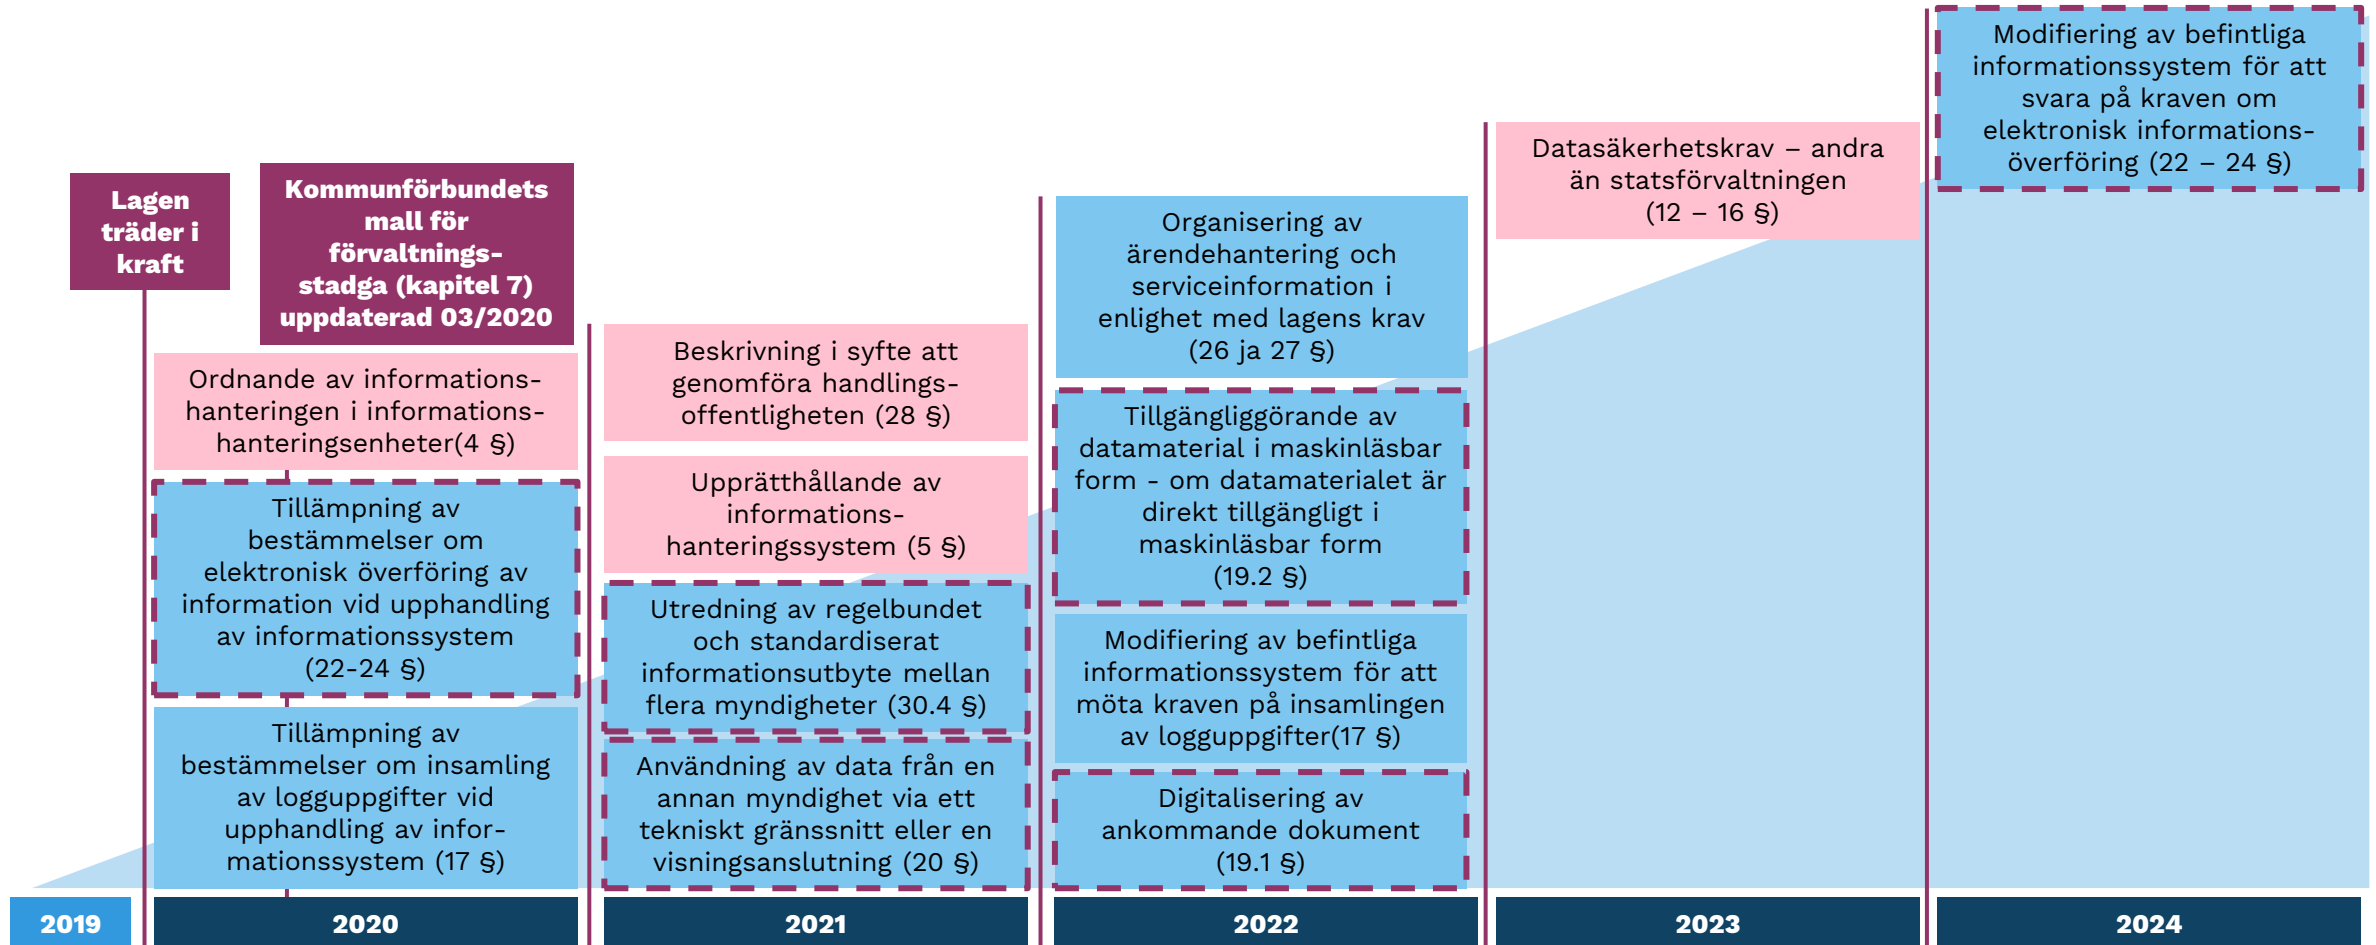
Lagen träder i kraft

Kommunförbundets mall för förvaltningsstadga (kapitel 7) uppdaterad 03/2020

Ordnande av informationshanteringen i informationshanteringsenheter(4 §)

Tillämpning av bestämmelser om elektronisk överföring av information vid upphandling av informationssystem (22-24 §)

Tillämpning av bestämmelser om insamling av logguppgifter vid upphandling av informationssystem (17 §)

Beskrivning i syfte att genomföra handlingsoffentligheten (28 §)

Upprätthållande av informationshanteringssystem (5 §)

Utredning av regelbundet och standardiserat informationsutbyte mellan flera myndigheter (30.4 §)

Användning av data från en annan myndighet via ett tekniskt gränssnitt eller en visningsanslutning (20 §)

Organisering av ärendehantering och serviceinformation i enlighet med lagens krav (26 ja 27 §)

Tillgängliggörande av datamaterial i maskinläsbar form - om datamaterialet är direkt tillgängligt i maskinläsbar form (19.2 §)

Modifiering av befintliga informationssystem för att möta kraven på insamlingen av logguppgifter(17 §)

Digitalisering av ankommande dokument (19.1 §)

Datasäkerhetskrav – andra än statsförvaltningen (12 – 16 §)

Modifiering av befintliga informationssystem för att svara på kraven om elektronisk informationsöverföring (22 – 24 §)

2019

2020

2021

2022

2023

2024